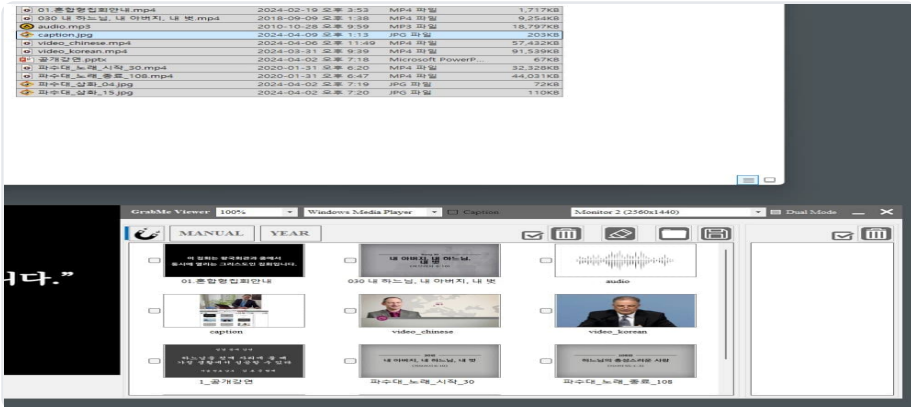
| | | | |
|---|---|---|---|
| 01.종합행정회안내.mp4 | 2024-02-19 오후 3:53 | MP4 파일 | 1,717KB |
| 030 내 하느님, 내 아버지, 내 벗.mp4 | 2018-09-09 오후 1:38 | MP4 파일 | 9,254KB |
| audio.mp3 | 2010-10-28 오후 9:59 | MP3 파일 | 18,797KB |
| caption.jpg | 2024-04-09 오후 1:13 | JPG 파일 | 203KB |
| video_chinese.mp4 | 2024-04-06 오후 11:49 | MP4 파일 | 57,432KB |
| video_korean.mp4 | 2024-03-31 오후 9:39 | MP4 파일 | 91,539KB |
| 공개강연.pptx | 2024-04-02 오후 7:18 | Microsoft PowerP... | 67KB |
| 파수대_노래_시작_30.mp4 | 2020-01-31 오후 6:20 | MP4 파일 | 32,328KB |
| 파수대_노래_종료_108.mp4 | 2020-01-31 오후 6:47 | MP4 파일 | 44,031KB |
| 파수대_삽화_04.jpg | 2024-04-02 오후 7:19 | JPG 파일 | 72KB |
| 파수대_삽화_15.jpg | 2024-04-02 오후 7:20 | JPG 파일 | 110KB |

니다."

GrabMe Viewer 100% Windows Media Player Caption Monitor 2 (2560x1440) Dual Mode

MANUAL YEAR

01.종합행정회안내
030 내 하느님, 내 아버지, 내 벗
audio
caption
video_chinese
video_korean
1_공개강연
파수대_노래_시작_30
파수대_노래_종료_108